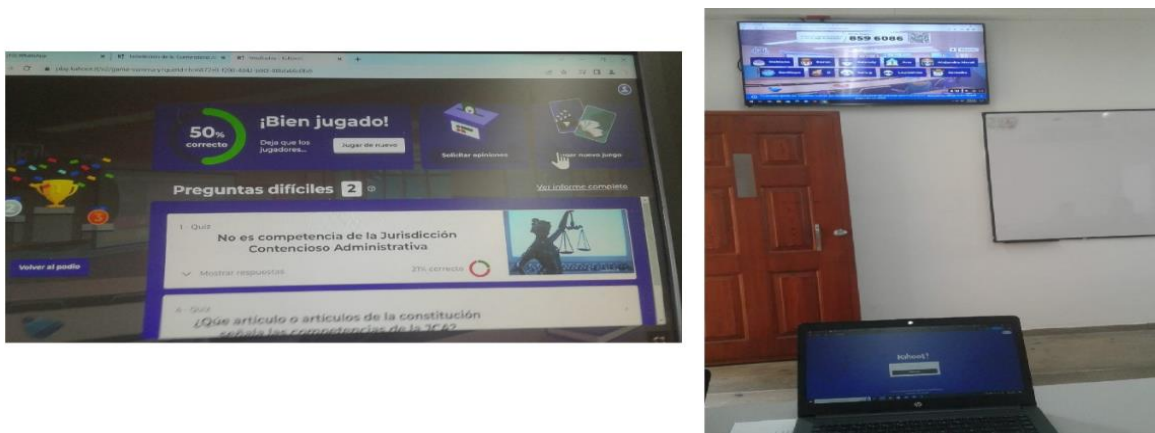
50%
correcto

¡Bien jugado!

Deja que los jugadores...

Jugar de nuevo

Solicitar opiniones

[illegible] nuevo juego

Preguntas difíciles 2

Ver informe completo

1 - Quiz

No es competencia de la Jurisdicción Contencioso Administrativa

Mostrar respuestas

21% correcto

Volver al podio

4 - Quiz

¿Qúe artículo o artículos de la constitución señala las competencias de la JCA?

859 6086

Kahoot!